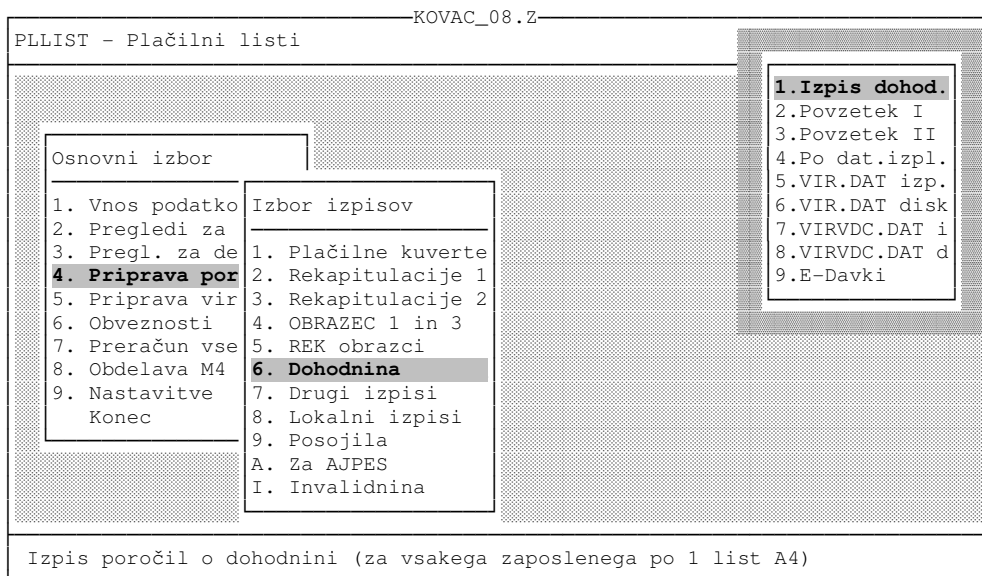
KOVAC_08.Z

PLLIST - Plačilni listi

1.Izpis dohod.
2.Povzetek I
3.Povzetek II
4.Po dat.izpl.
5.VIR.DAT izp.
6.VIR.DAT disk
7.VIRVDC.DAT i
8.VIRVDC.DAT d
9.E-Davki

Osnovni izbor

1. Vnos podatko
2. Pregledi za
3. Pregl. za de
4. Priprava por
5. Priprava vir
6. Obveznosti
7. Preračun vse
8. Obdelava M4
9. Nastavitve
Konec

Izbor izpisov

1. Plačilne kuverte
2. Rekapitulacije 1
3. Rekapitulacije 2
4. OBRAZEC 1 in 3
5. REK obrazci
6. Dohodnina
7. Drugi izpisi
8. Lokalni izpisi
9. Posojila
A. Za AJPES
I. Invalidnina

Izpis poročil o dohodnini (za vsakega zaposlenega po 1 list A4)